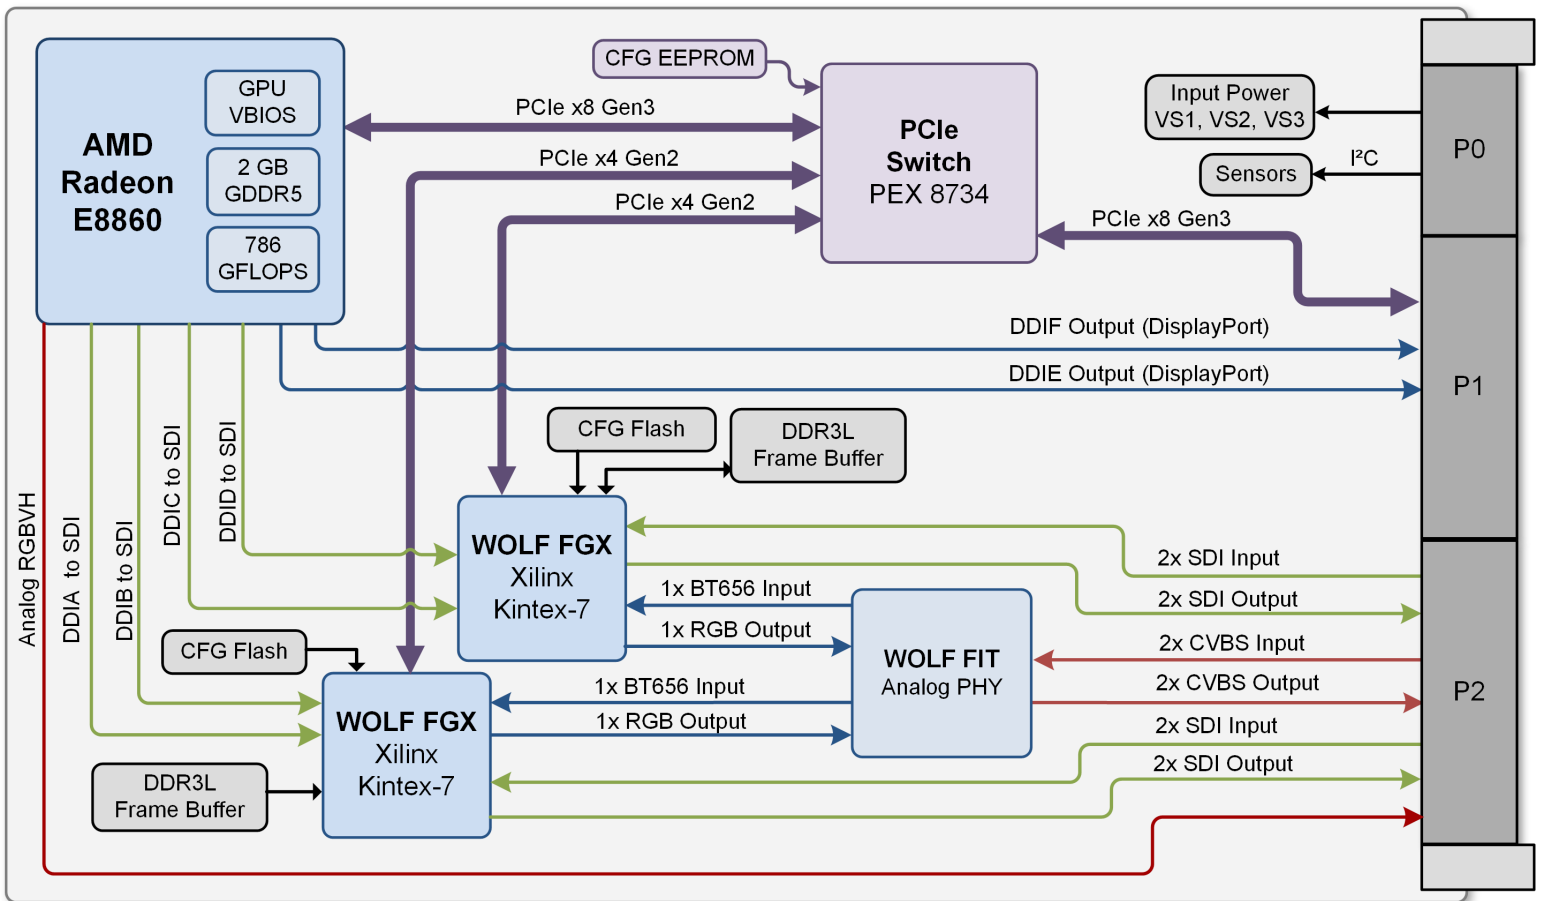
AMD Radeon E8860

GPU VBIOS

2 GB GDDR5

786 GFLOPS

CFG EEPROM

PCIe Switch PEX 8734

PCIe x8 Gen3

PCIe x4 Gen2

PCIe x4 Gen2

Input Power VS1, VS2, VS3

Sensors

I²C

P0

PCIe x8 Gen3

DDIF Output (DisplayPort)

DDIE Output (DisplayPort)

P1

CFG Flash

DDR3L Frame Buffer

Analog RGBVH

DDIA to SDI

DDIB to SDI

DDIC to SDI

DDID to SDI

WOLF FGX Xilinx Kintex-7

2x SDI Input

2x SDI Output

1x BT656 Input

1x RGB Output

WOLF FIT Analog PHY

2x CVBS Input

2x CVBS Output

CFG Flash

WOLF FGX Xilinx Kintex-7

1x BT656 Input

1x RGB Output

2x SDI Input

2x SDI Output

DDR3L Frame Buffer

P2